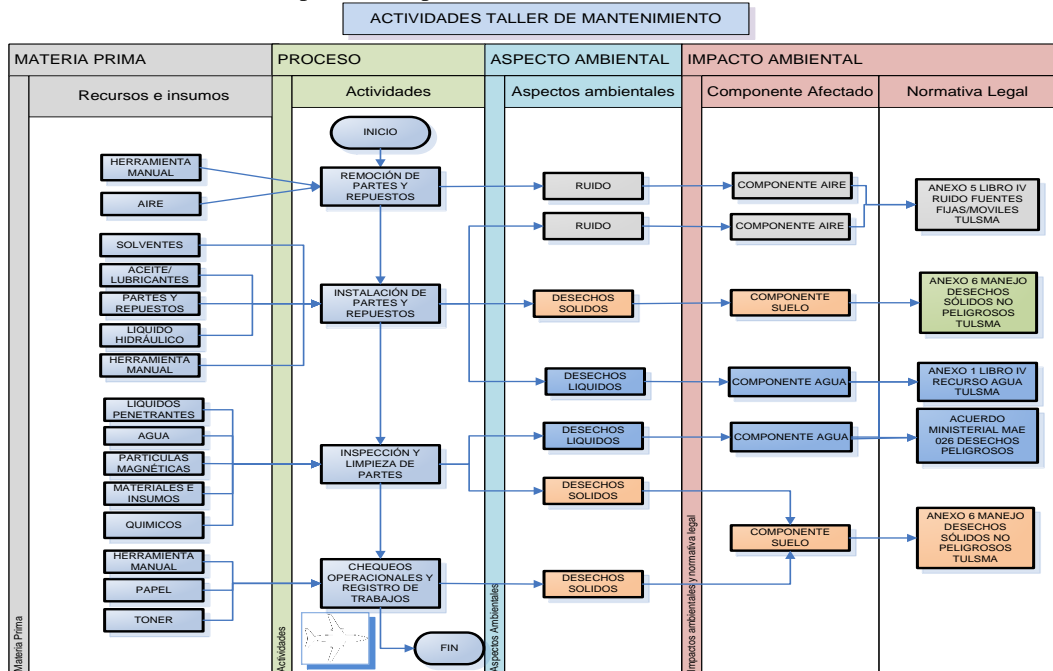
ACTIVIDADES TALLER DE MANTENIMIENTO

MATERIA PRIMA

Recursos e insumos

PROCESO

Actividades

ASPECTO AMBIENTAL

Aspectos ambientales

IMPACTO AMBIENTAL

Componente Afectado

Normativa Legal

INICIO

HERRAMIENTA MANUAL

AIRE

REMOCIÓN DE PARTES Y REPUESTOS

RUIDO

COMPONENTE AIRE

RUIDO

COMPONENTE AIRE

ANEXO 5 LIBRO IV RUIDO FUENTES FIJAS/MOVILES TULSMA

SOLVENTES

ACEITE/ LUBRICANTES

PARTES Y REPUESTOS

LIQUIDO HIDRÁULICO

HERRAMIENTA MANUAL

INSTALACIÓN DE PARTES Y REPUESTOS

DESECHOS SOLIDOS

COMPONENTE SUELO

ANEXO 6 MANEJO DESECHOS SÓLIDOS NO PELIGROSOS TULSMA

DESECHOS LIQUIDOS

COMPONENTE AGUA

ANEXO 1 LIBRO IV RECURSO AGUA TULSMA

LIQUIDOS PENETRANTES

AGUA

PARTICULAS MAGNÉTICAS

MATERIALES E INSUMOS

QUIMICOS

INSPECCIÓN Y LIMPIEZA DE PARTES

DESECHOS LIQUIDOS

COMPONENTE AGUA

ACUERDO MINISTERIAL MAE 026 DESECHOS PELIGROSOS

DESECHOS SOLIDOS

COMPONENTE SUELO

ANEXO 6 MANEJO DESECHOS SÓLIDOS NO PELIGROSOS TULSMA

HERRAMIENTA MANUAL

PAPEL

TONER

CHEQUEOS OPERACIONALES Y REGISTRO DE TRABAJOS

DESECHOS SOLIDOS

FIN

Materia Prima

Actividades

Aspectos Ambientales

Impactos ambientales y normativa legal